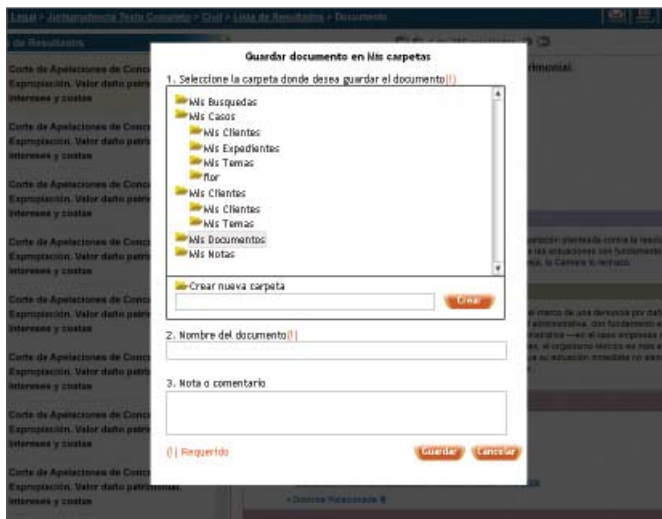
Legal > Jurisprudencia Texto Completo > Civil > Lista de Resultados > Documento

de Resultados

Corte de Apelaciones de Conc
Expropiación. Valor daño patri
intereses y costas

Corte de Apelaciones de Conc
Expropiación. Valor daño patri
intereses y costas

Corte de Apelaciones de Conc
Expropiación. Valor daño patri
intereses y costas

Corte de Apelaciones de Conc
Expropiación. Valor daño patri
intereses y costas

Corte de Apelaciones de Conc
Expropiación. Valor daño patri
intereses y costas

Corte de Apelaciones de Conc
Expropiación. Valor daño patri
intereses y costas

Corte de Apelaciones de Conc
Expropiación. Valor daño patri
intereses y costas

Corte de Apelaciones de Conc
Expropiación. Valor daño patrimonial.
intereses y costas

Guardar documento en Mis carpetas

1. Seleccione la carpeta donde desea guardar el documento (!)

Mis Busquedas
Mis Casos
Mis Clientes
Mis Expedientes
Mis Temas
flor
Mis Clientes
Mis Clientes
Mis Temas
Mis Documentos
Mis Notas

Crear nueva carpeta

Crear

2. Nombre del documento (!)

3. Nota o comentario

(!) Requerido

Guardar Cancelar

rimonial.

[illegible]

• Doctrina Relacionada 0